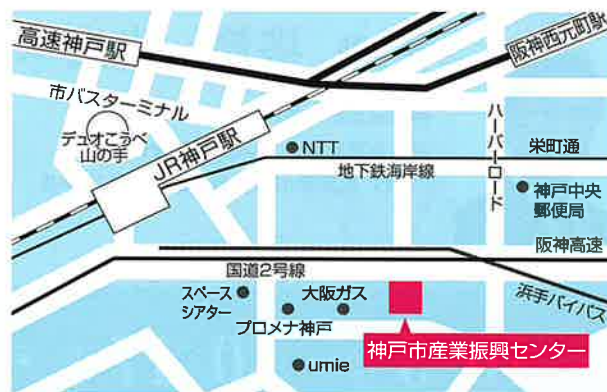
高速神戸駅

阪神西元町駅

市バスターミナル

デュオこうべ山の手

JR神戸駅

NTT

ハーバーロード

栄町通

地下鉄海岸線

神戸中央郵便局

阪神高速

国道2号線

スペースシアター

大阪ガス

プロメナ神戸

浜手バイパス

umie

神戸市産業振興センター